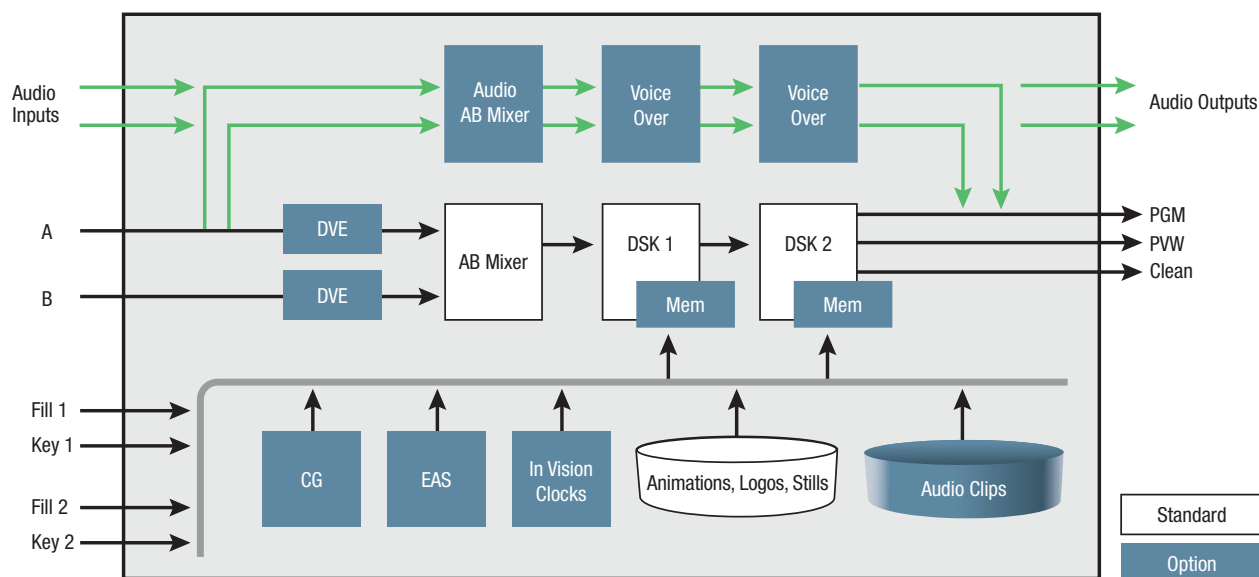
Audio Inputs

Audio AB Mixer

Voice Over

Voice Over

Audio Outputs

A

B

DVE

DVE

AB Mixer

DSK 1

DSK 2

PGM

PVW

Clean

Mem

Mem

Fill 1

Key 1

Fill 2

Key 2

CG

EAS

In Vision Clocks

Animations, Logos, Stills

Audio Clips

Standard

Option